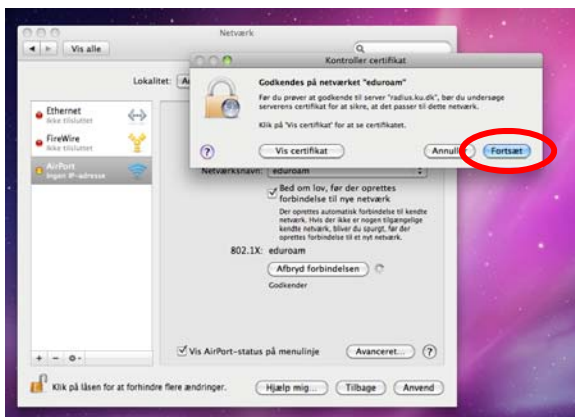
Netværk

Vis alle

Lokalitet: A

Ethernet
Ikke tilsluttet

FireWire
Ikke tilsluttet

AirPort
Ingen IP-adresse

Kontroller certifikat

Godkendes på netværket "eduroam"

For du prøver at godkende til server "radius.ku.dk", bør du undersøge serverens certifikat for at sikre, at det passer til dette netværk.

Klik på 'Vis certifikat' for at se certifikatet.

?

Vis certifikat

Annull

Fortsæt

Netværksnavn: eduroam

Bed om lov, før der oprettes forbindelse til nye netværk

Der oprettes automatisk forbindelse til kendte netværk. Hvis der ikke er nogen tilgængelige kendte netværk, bliver du spurgt, før der oprettes forbindelse til et nyt netværk.

802.1X: eduroam

Afbryd forbindelsen

Godkender

+ − ⚙

Vis AirPort-status på menulinje

Avanceret...

?

Klik på låsen for at forhindre flere ændringer.

Hjælp mig...

Tilbage

Anvend